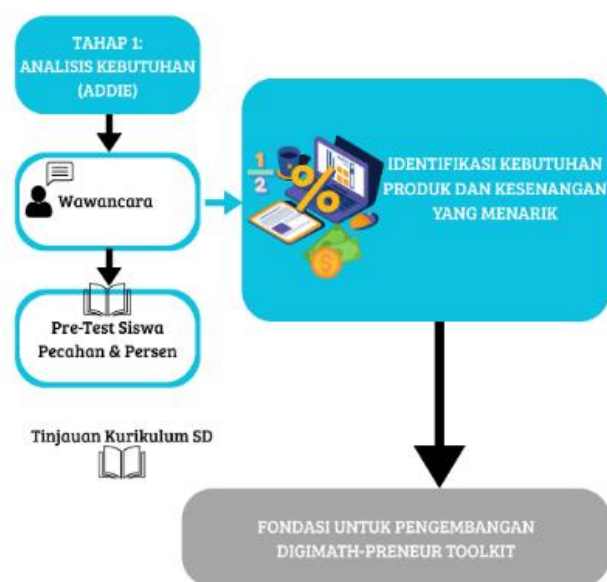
TAHAP 1:
ANALISIS KEBUTUHAN
(ADDIE)

Wawancara

Pre-Test Siswa
Pecahan & Persen

Tinjauan Kurikulum SD

$\frac{1}{2}$

IDENTIFIKASI KEBUTUHAN
PRODUK DAN KESENANGAN
YANG MENARIK

FONDASI UNTUK PENGEMBANGAN
DIGIMATH-PRENEUR TOOLKIT